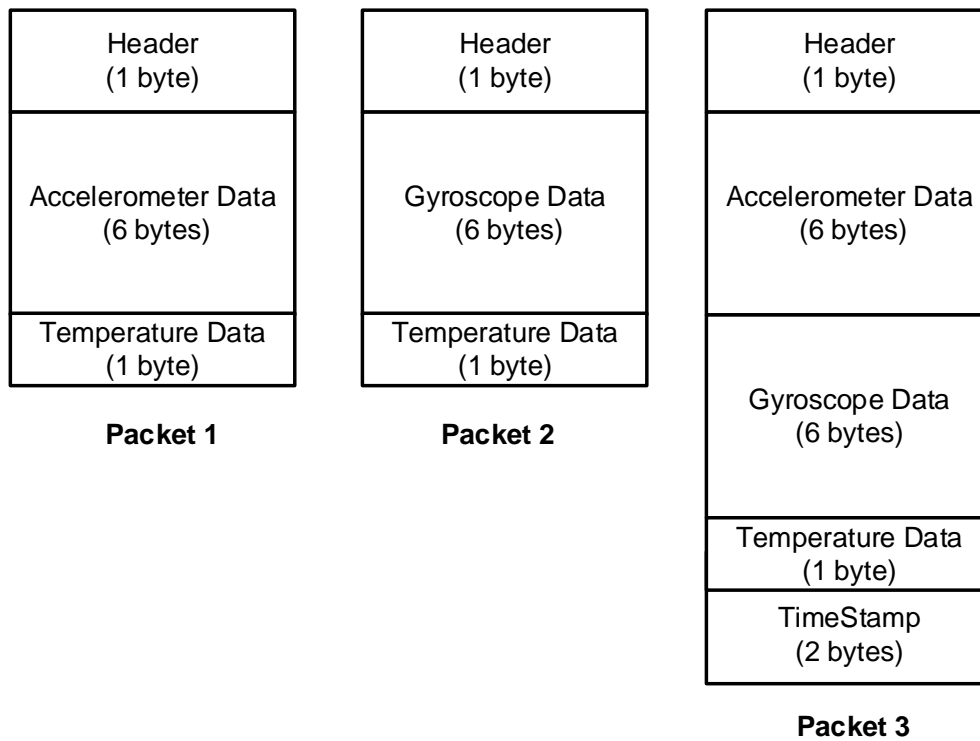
Header
(1 byte)

Accelerometer Data
(6 bytes)

Temperature Data
(1 byte)

**Packet 1**

Header
(1 byte)

Gyroscope Data
(6 bytes)

Temperature Data
(1 byte)

**Packet 2**

Header
(1 byte)

Accelerometer Data
(6 bytes)

Gyroscope Data
(6 bytes)

Temperature Data
(1 byte)

TimeStamp
(2 bytes)

**Packet 3**